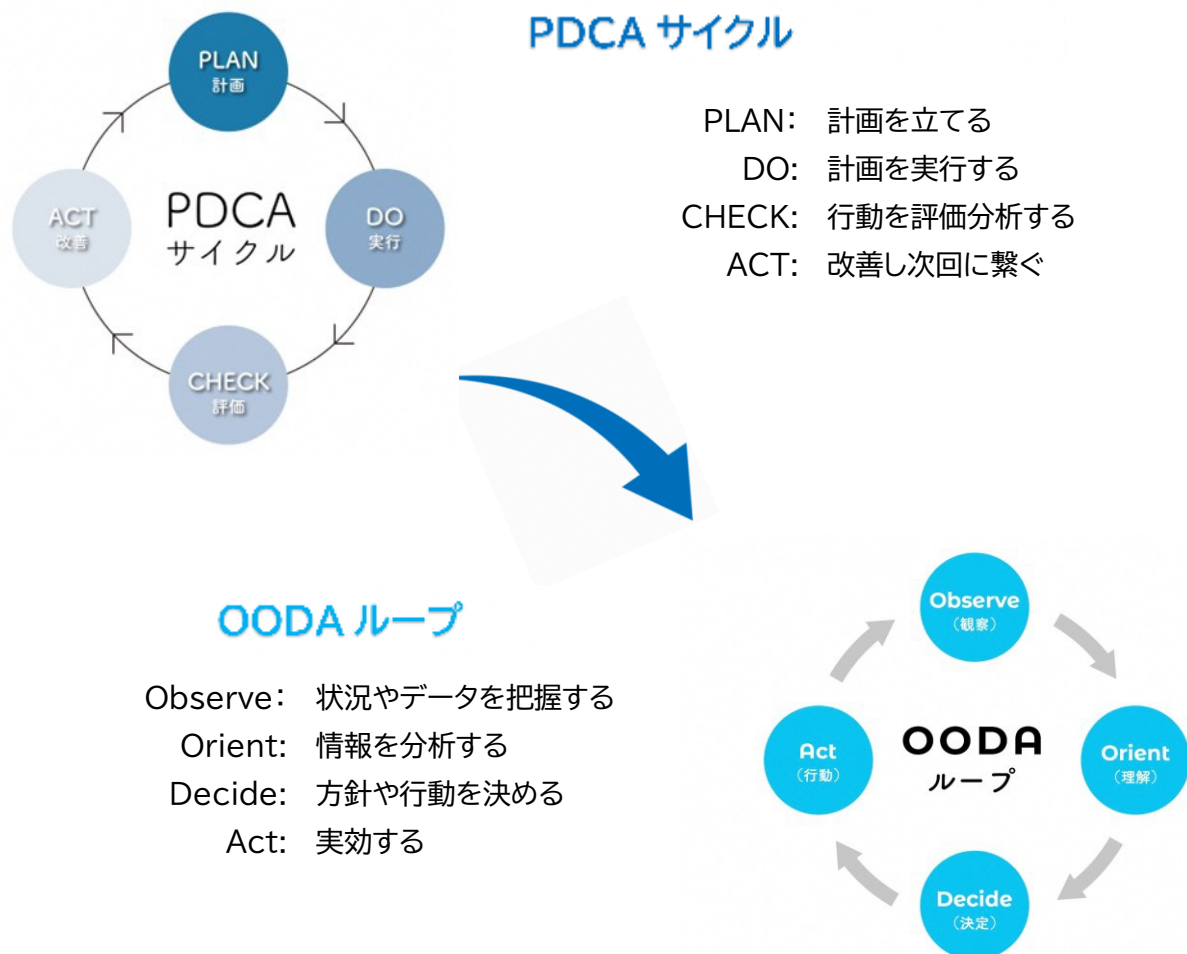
PDCA サイクル

PLAN
計画

DO
実行

CHECK
評価

ACT
改善

PDCA
サイクル

PLAN: 計画を立てる
DO: 計画を実行する
CHECK: 行動を評価分析する
ACT: 改善し次回に繋ぐ

OODA ループ

Observe: 状況やデータを把握する
Orient: 情報を分析する
Decide: 方針や行動を決める
Act: 実効する

Observe
（観察）

Orient
（理解）

Decide
（決定）

Act
（行動）

OODA
ループ